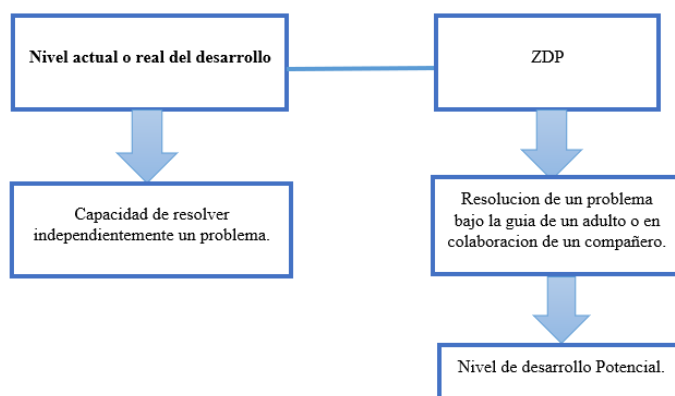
Nivel actual o real del desarrollo

ZDP

Capacidad de resolver independientemente un problema.

Resolucion de un problema bajo la guia de un adulto o en colaboracion de un compañero.

Nivel de desarrollo Potencial.